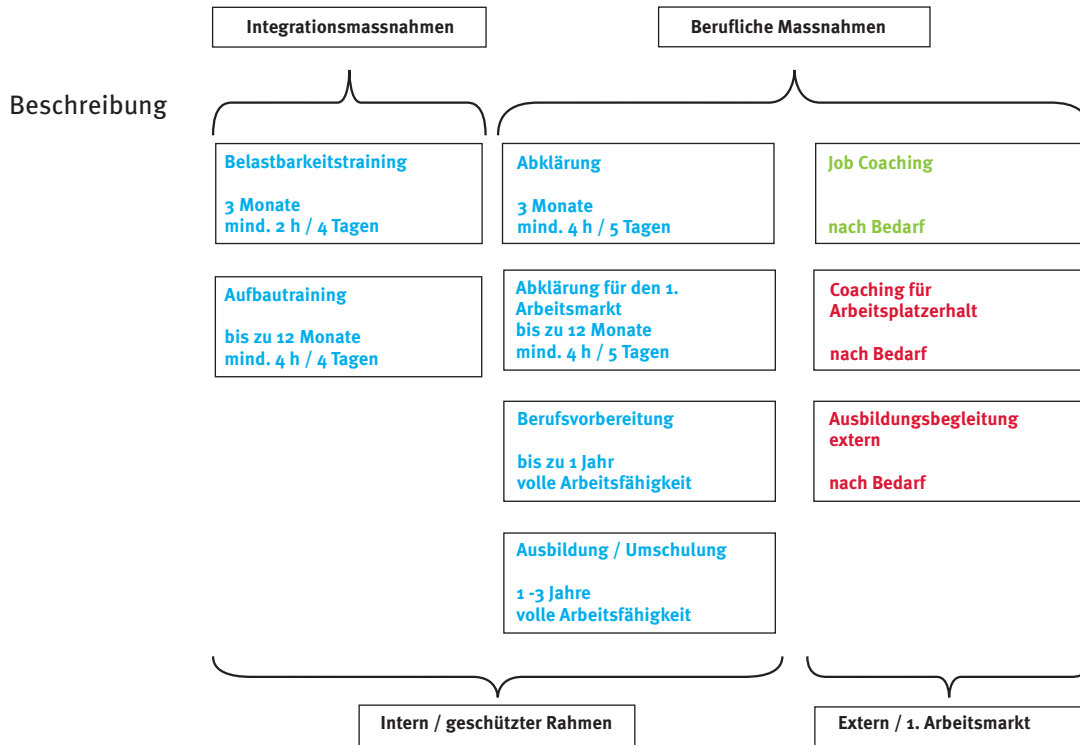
Integrationsmassnahmen

Berufliche Massnahmen

Beschreibung

Belastbarkeitstraining

3 Monate
mind. 2 h / 4 Tagen

Aufbautraining

bis zu 12 Monate
mind. 4 h / 4 Tagen

Abklärung

3 Monate
mind. 4 h / 5 Tagen

Abklärung für den 1. Arbeitsmarkt
bis zu 12 Monate
mind. 4 h / 5 Tagen

Berufsvorbereitung

bis zu 1 Jahr
volle Arbeitsfähigkeit

Ausbildung / Umschulung

1 -3 Jahre
volle Arbeitsfähigkeit

Job Coaching

nach Bedarf

Coaching für Arbeitsplatzerhalt

nach Bedarf

Ausbildungsbegleitung extern

nach Bedarf

Intern / geschützter Rahmen

Extern / 1. Arbeitsmarkt